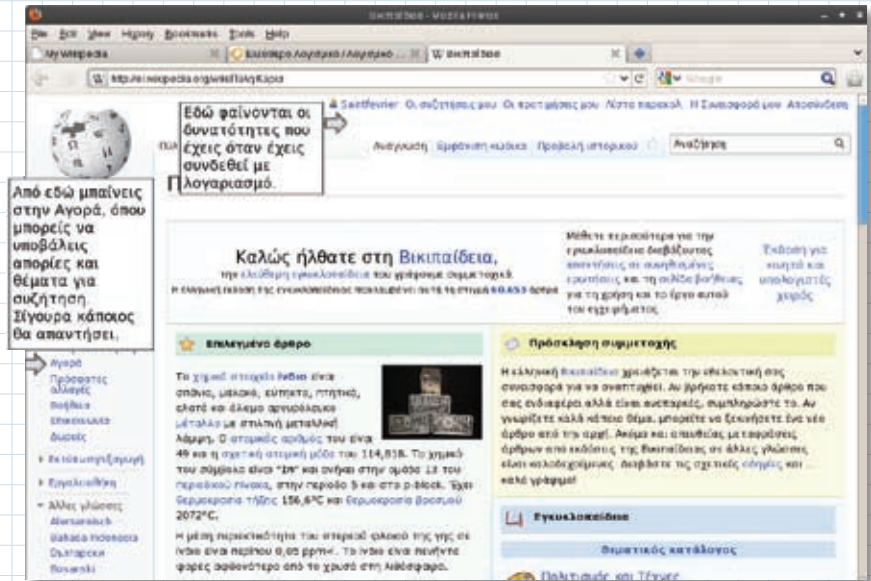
Βικιπαίδεια - Mozilla Firefox

File Edit View History Bookmarks Tools Help

MyWikipedia | Ελεύθερο Λογισμικό / Λογισμικό ... | Βικιπαίδεια

http://el.wikipedia.org/wiki/Πύλη:Κύρια

Google

Εδώ φαίνονται οι δυνατότητες που έχεις όταν έχεις συνδεθεί με λογαριασμό.

Swiftfevrier Οι συζητήσεις μου Οι προτιμήσεις μου Λίστα παρακολ. Η Συνεισφορά μου Αποσύνδεση

Ανάγνωση Εμφάνιση κώδικα Προβολή ιστορικού Αναζήτηση

Από εδώ μπαίνεις στην Αγορά, όπου μπορείς να υποβάλεις απορίες και θέματα για συζήτηση. Σίγουρα κάποιος θα απαντήσει.

Καλώς ήλθατε στη Βικιπαίδεια,

την ελεύθερη εγκυκλοπαίδεια που γράφουμε συνεργατικά.

Η ελληνική έκδοση της εγκυκλοπαίδειας περιλαμβάνει αυτή τη στιγμή 80.653 άρθρα

Μάθετε περισσότερα για την εγκυκλοπαίδεια διαβάζοντας απαντήσεις σε συνηθισμένες ερωτήσεις και τη σελίδα βοήθειας για τη χρήση και το έργο αυτού του εγχειρήματος.

Έκδοση για κινητά και υπολογιστές χειρός

Αγορά
Πρόσφατες αλλαγές
Βοήθεια
Επικοινωνία
Δωρεές
Εκτύπωση/εξαγωγή
Εργαλειοθήκη
Άλλες γλώσσες
Alemannisch
Bahasa Indonesia
Български
Bosanski

Επιλεγμένο άρθρο

Το χημικό στοιχείο Ινδιο είναι σπάνιο, μαλακό, εύπλαστο, πτητικό, ελατό και άλλο μέταλλο ... μέταλλο με στιλπνή μεταλλική λάμψη. Ο ατομικός αριθμός του είναι 49 και η σχετική ατομική μάζα του 114,818. Το χημικό του σύμβολο είναι "In" και ανήκει στην ομάδα 13 του περιοδικού πίνακα, στην περίοδο 5 και στο p-block. Έχει θερμοκρασία τήξης 156,6°C και θερμοκρασία βρασμού 2072°C.

Η μέση περιεκτικότητα του στερεού φλοιού της γης σε Ινδιο είναι περίπου 0,05 ppm. Το Ινδιο είναι περίπου τρεις φορές αφθονότερο από το χρυσό στη λιθόσφαιρα.

Πρόσκληση συμμετοχής

Η ελληνική Βικιπαίδεια χρειάζεται την ... σας συνεισφορά για να αναπτυχθεί. Αν βρήκατε κάποιο άρθρο που σας ενδιαφέρει αλλά είναι ανεπαρκές, συμπληρώστε το. Αν γνωρίζετε καλά κάποιο θέμα, μπορείτε να ξεκινήσετε ένα νέο άρθρο από την αρχή. Ακόμα και οι ... μεταφράσεις άρθρων από εκδόσεις της Βικιπαίδειας σε άλλες γλώσσες είναι καλοδεχούμενες. Διαβάστε τις σχετικές οδηγίες και ... καλό γράψιμο!

Εγκυκλοπαίδεια

Θεματικός κατάλογος

Πολιτισμός και Τέχνες